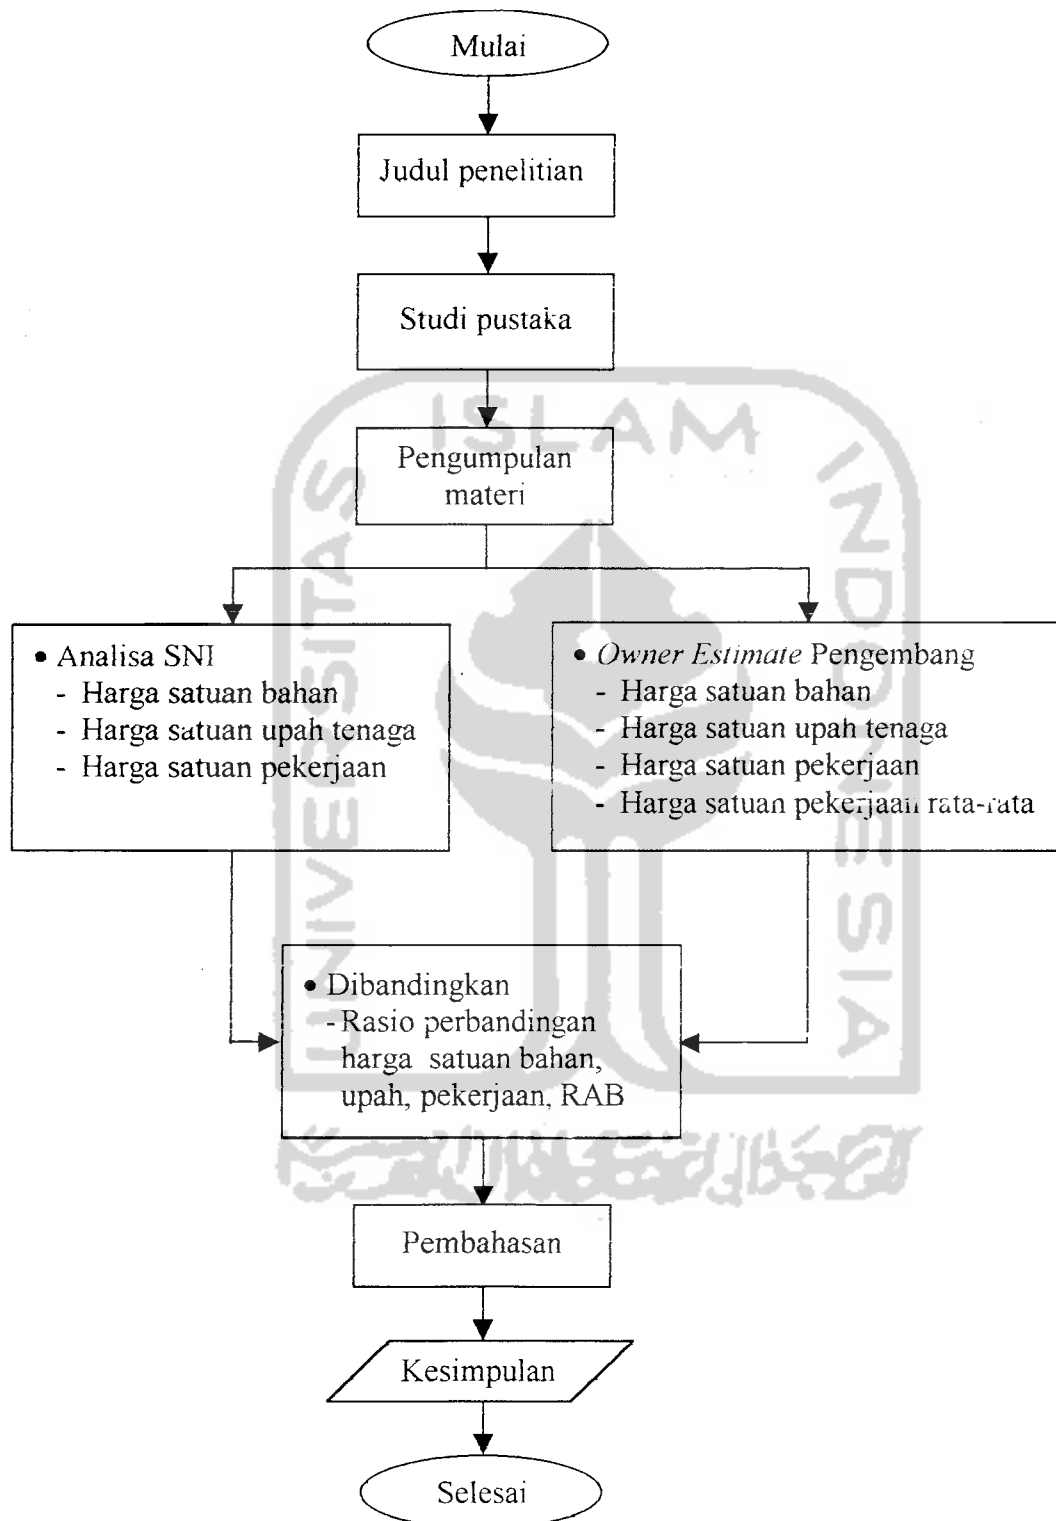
Mulai

Judul penelitian

Studi pustaka

Pengumpulan materi

• Analisa SNI
- Harga satuan bahan
- Harga satuan upah tenaga
- Harga satuan pekerjaan

• *Owner Estimate* Pengembang
- Harga satuan bahan
- Harga satuan upah tenaga
- Harga satuan pekerjaan
- Harga satuan pekerjaan rata-rata

• Dibandingkan
- Rasio perbandingan harga satuan bahan, upah, pekerjaan, RAB

Pembahasan

Kesimpulan

Selesai